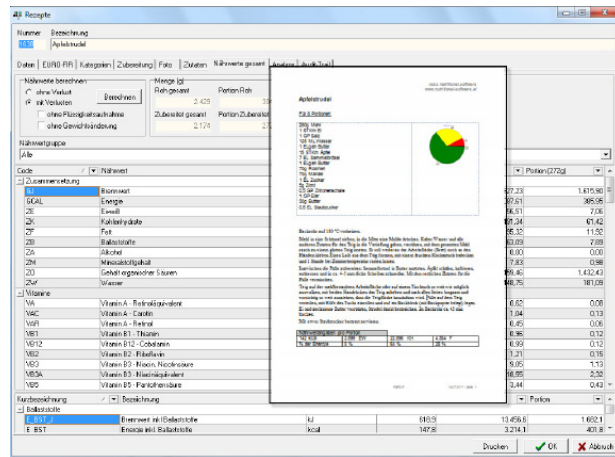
Rezepte

Nummer Bezeichnung
1638 Apfelstrudel

Daten | EURO-FIR | Kategorien | Zubereitung | Foto | Zutaten | Nährwerte gesamt | Analyse | Audit Trail

Nährwerte berechnen
ohne Verlust
mit Verlusten
Berechnen
ohne Flüssigkeitsaufnahme
ohne Gewichtsänderung

Menge [g]
Roh gesamt 2.429
Portion Roh
Zubereitet gesamt 2.174
Portion Zubereitet

Nährwertgruppe
Alle

| Code | Nährwert | | Portion (272g) |
|---|---|---|---|
| Zusammensetzung | | | |
| ELI | Brennwert | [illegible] | 1.615,98 |
| GCAL | Energie | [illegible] | 385,95 |
| ZE | Eiweiß | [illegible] | 7,06 |
| ZK | Kohlenhydrate | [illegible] | 61,42 |
| ZF | Fett | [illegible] | 11,52 |
| ZB | Ballaststoffe | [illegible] | 7,09 |
| ZA | Alkohol | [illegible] | 0,00 |
| ZM | Mineralstoffgehalt | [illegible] | 0,98 |
| ZO | Gehalt organischer Säuren | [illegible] | 1.432,43 |
| ZW | Wasser | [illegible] | 181,09 |
| Vitamine | | | |
| VA | Vitamin A - Retinoläquivalent | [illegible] | 0,08 |
| VAC | Vitamin A - Carotin | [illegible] | 0,13 |
| VAR | Vitamin A - Retinol | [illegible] | 0,06 |
| VB1 | Vitamin B1 - Thiamin | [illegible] | 0,12 |
| VB12 | Vitamin B12 - Cobalamin | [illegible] | 0,12 |
| VB2 | Vitamin B2 - Riboflavin | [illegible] | 0,16 |
| VB3 | Vitamin B3 - Niacin, Nicotinsäure | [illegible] | 1,13 |
| VB3A | Vitamin B3 - Niacinäquivalent | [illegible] | 2,32 |
| VB5 | Vitamin B5 - Pantothensäure | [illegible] | 0,43 |

| Kurzbezeichnung | Bezeichnung | | | Portion |
|---|---|---|---|---|
| Ballaststoffe | | | | |
| E_BST_J | Brennwert inkl Ballaststoffe | kJ | 618,9 | 13.456,6 | 1.682,1 |
| E_BST | Energie inkl. Ballaststoffe | kcal | 147,8 | 3.214,1 | 401,8 |

Apfelstrudel

Für 8 Portionen

Zubereitung
Backzeit mit 180 °C vorheizen.
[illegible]

Drucken   OK   Abbruch